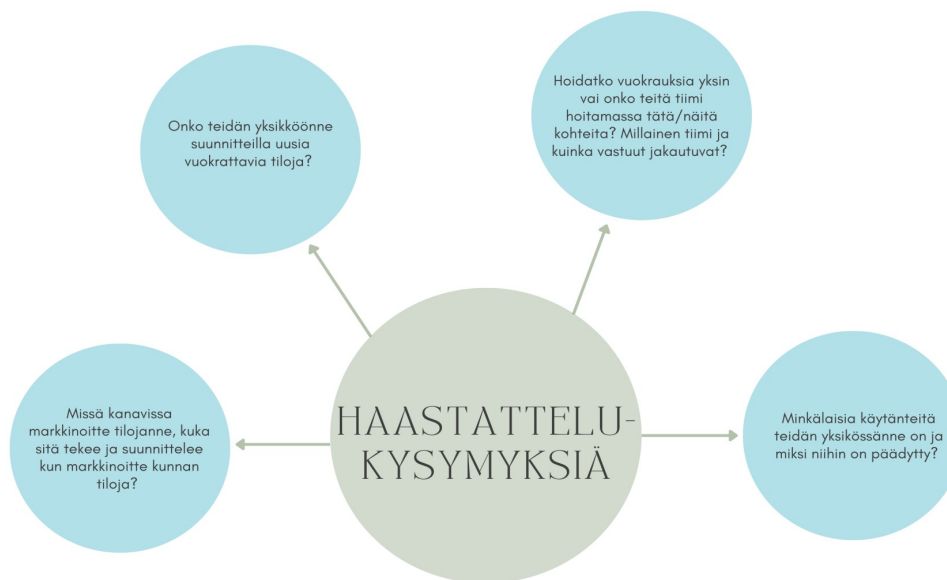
HAASTATTELU-KYSYMYKSIÄ

Onko teidän yksikköönne suunnitteilla uusia vuokrattavia tiloja?

Hoidatko vuokrauksia yksin vai onko teitä tiimi hoitamassa tätä/näitä kohteita? Millainen tiimi ja kuinka vastuut jakautuvat?

Missä kanavissa markkinoitte tilojanne, kuka sitä tekee ja suunnittelee kun markkinoitte kunnan tiloja?

Minkälaisia käytänteitä teidän yksikössänne on ja miksi niihin on päädytty?